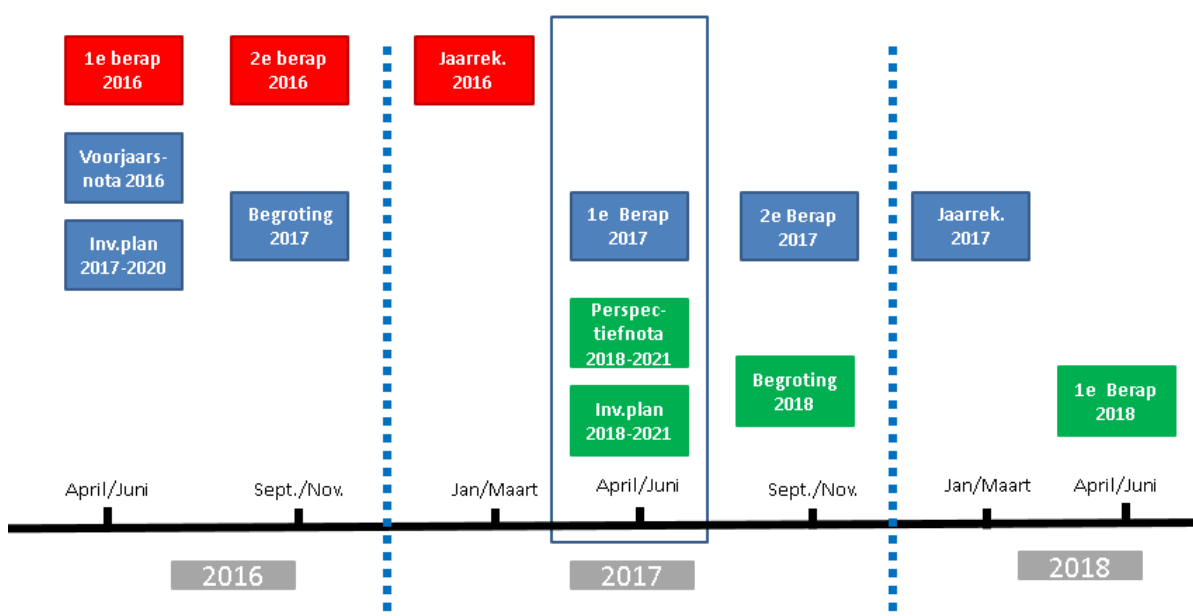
1e berap 2016

2e berap 2016

Jaarrek. 2016

Voorjaarsnota 2016

Inv.plan 2017-2020

Begroting 2017

1e Berap 2017

2e Berap 2017

Jaarrek. 2017

Perspectiefnota 2018-2021

Inv.plan 2018-2021

Begroting 2018

1e Berap 2018

April/Juni

Sept./Nov.

Jan/Maart

April/Juni

Sept./Nov.

Jan/Maart

April/Juni

2016

2017

2018